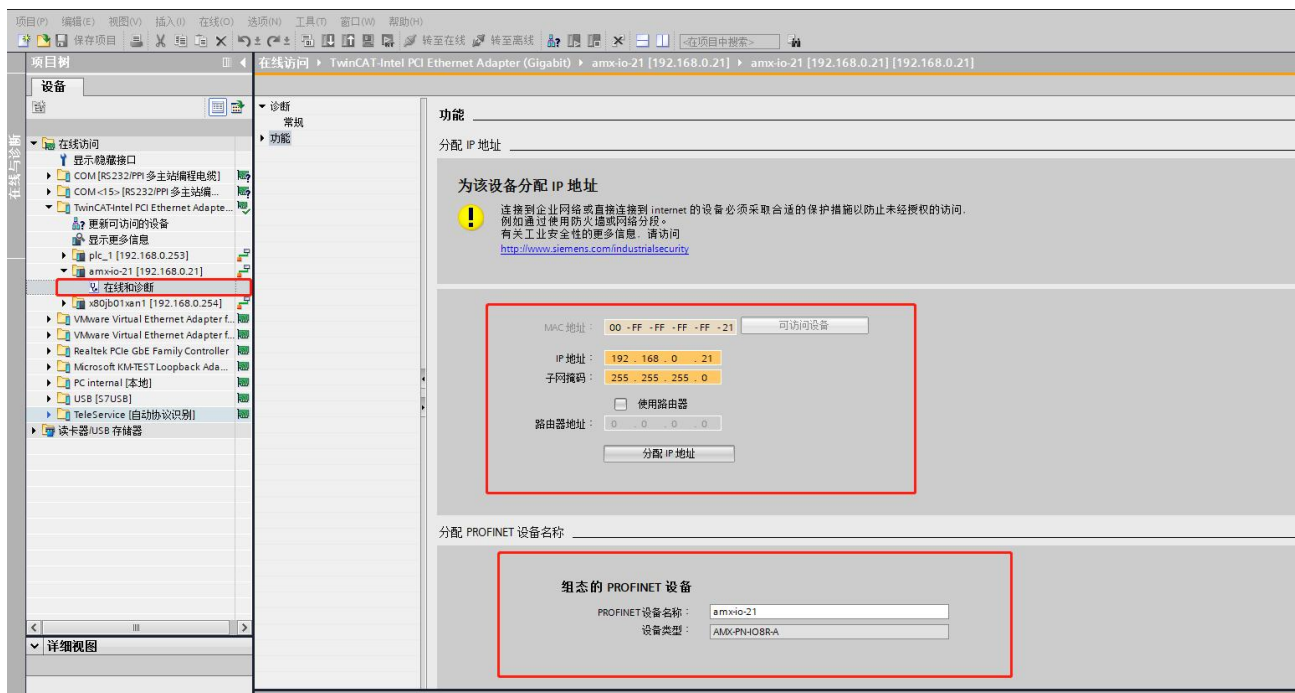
项目(P) 编辑(E) 视图(V) 插入(I) 在线(O) 选项(N) 工具(T) 窗口(W) 帮助(H)

保存项目 转至在线 转至离线 <在项目中搜索>

项目树

设备

在线与诊断

在线访问
显示隐藏接口
COM [RS232/PPI 多主站编程电缆]
COM<15> [RS232/PPI 多主站编...
TwinCAT-Intel PCI Ethernet Adapte...
更新可访问的设备
显示更多信息
plc_1 [192.168.0.253]
amx-io-21 [192.168.0.21]
在线和诊断
x80jb01xan1 [192.168.0.254]
VMware Virtual Ethernet Adapter f...
VMware Virtual Ethernet Adapter f...
Realtek PCIe GbE Family Controller
Microsoft KM-TEST Loopback Ada...
PC internal [本地]
USB [S7USB]
TeleService [自动协议识别]
读卡器/USB 存储器

详细视图

在线访问 ▸ TwinCAT-Intel PCI Ethernet Adapter (Gigabit) ▸ amx-io-21 [192.168.0.21] ▸ amx-io-21 [192.168.0.21] [192.168.0.21]

诊断
常规
功能

功能

分配 IP 地址

为该设备分配 IP 地址

连接到企业网络或直接连接到 internet 的设备必须采取合适的保护措施以防止未经授权的访问.
例如通过使用防火墙或网络分段。
有关工业安全性的更多信息，请访问
http://www.siemens.com/industrialsecurity

MAC 地址： 00 -FF -FF -FF -FF -21 可访问设备
IP 地址： 192 . 168 . 0 . 21
子网掩码： 255 . 255 . 255 . 0
使用路由器
路由器地址： 0 . 0 . 0 . 0
分配 IP 地址

分配 PROFINET 设备名称

组态的 PROFINET 设备
PROFINET设备名称： amx-io-21
设备类型： AMX-PN-IO8R-A